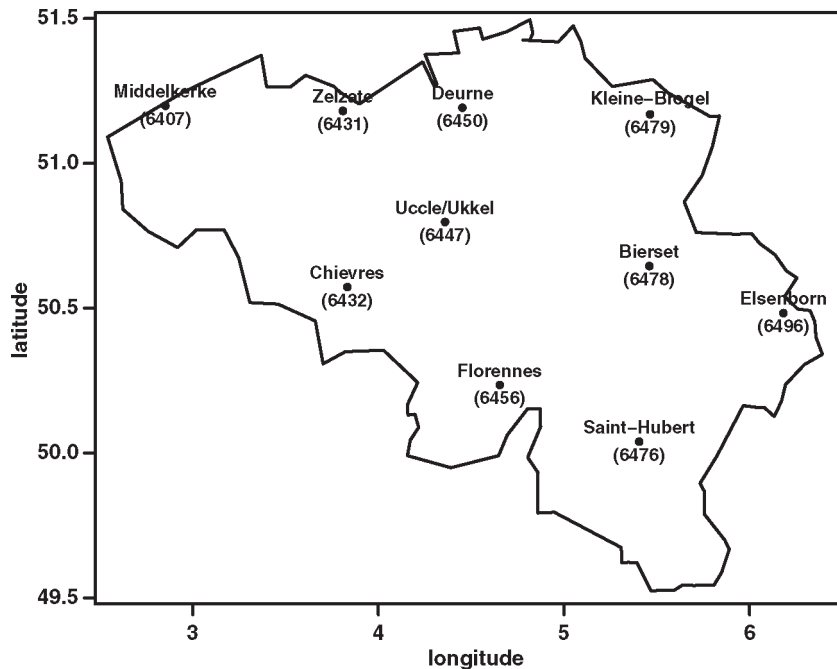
51.5
51.0
50.5
50.0
49.5
latitude

Middelkerke (6407)
Zelzate (6431)
Deurne (6450)
Kleine-Brogel (6479)
Uccle/Ukkel (6447)
Bierset (6478)
Chievres (6432)
Elsenborn (6496)
Florennes (6456)
Saint-Hubert (6476)

3
4
5
6
longitude